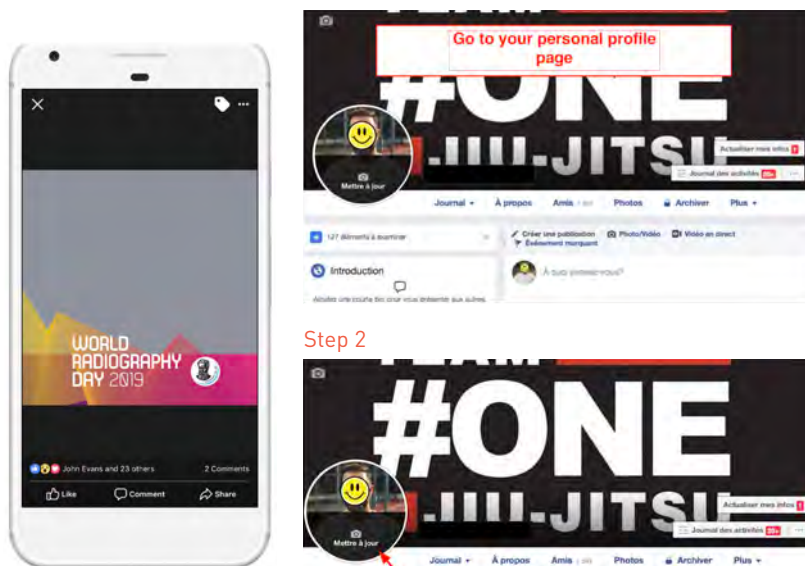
WORLD RADIOGRAPHY DAY 2019

John Evans and 23 others
2 Comments
Like
Comment
Share

Go to your personal profile page

#ONE
JIU-JITSU
Mettre à jour
Actualiser mes infos
Journal des activités
Journal
À propos
Amis
Photos
Archiver
Plus
127 éléments à examiner
Créer une publication
Photo/Vidéo
Vidéo en direct
Évènement marquant
Introduction
À quoi pensez-vous ?
Ajoutez une courte bio pour dire aux autres

Step 2

#ONE
JIU-JITSU
Mettre à jour
Actualiser mes infos
Journal des activités
Journal
À propos
Amis
Photos
Archiver
Plus